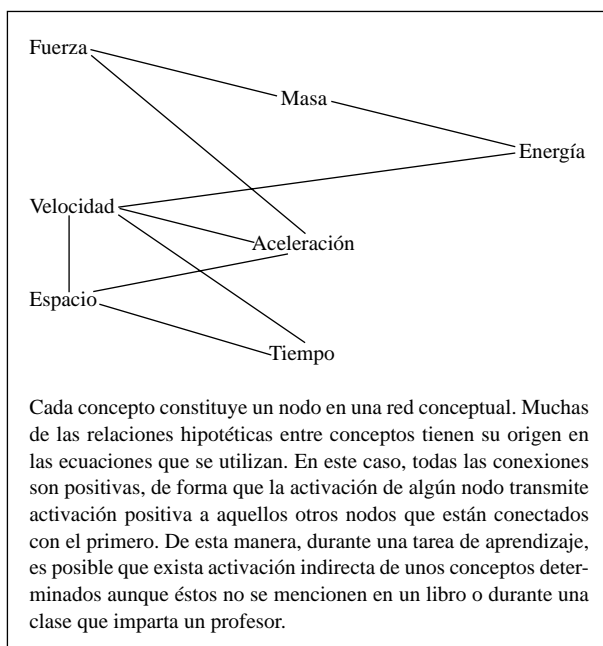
Fuerza

Masa

Energía

Velocidad

Aceleración

Espacio

Tiempo

Cada concepto constituye un nodo en una red conceptual. Muchas de las relaciones hipotéticas entre conceptos tienen su origen en las ecuaciones que se utilizan. En este caso, todas las conexiones son positivas, de forma que la activación de algún nodo transmite activación positiva a aquellos otros nodos que están conectados con el primero. De esta manera, durante una tarea de aprendizaje, es posible que exista activación indirecta de unos conceptos determinados aunque éstos no se mencionen en un libro o durante una clase que imparta un profesor.